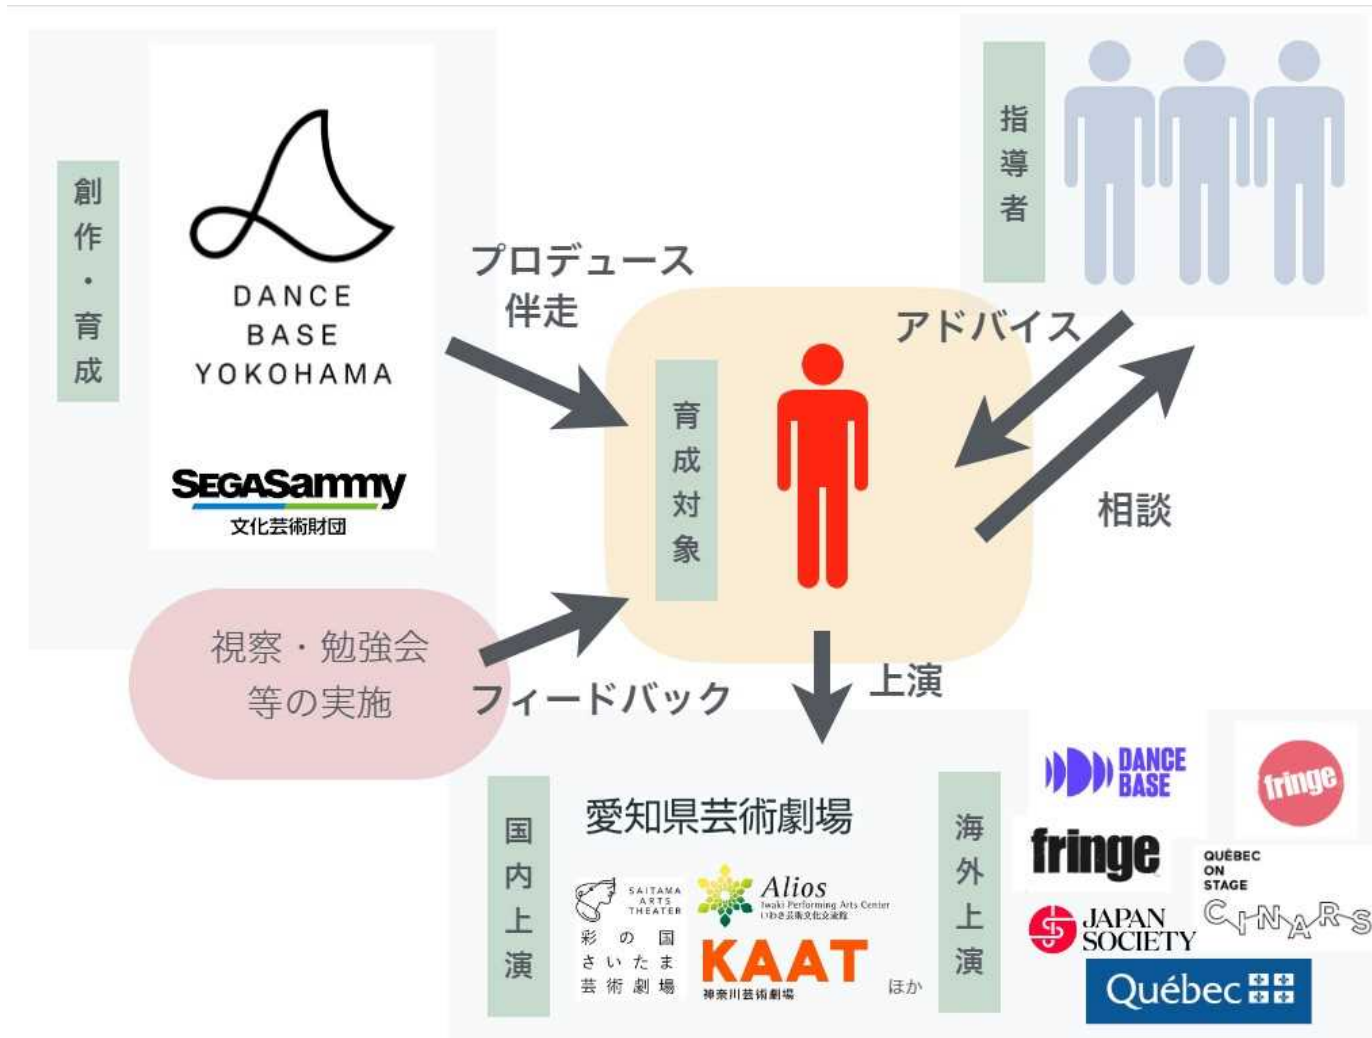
創作・育成

DANCE BASE YOKOHAMA

SEGASammy 文化芸術財団

プロデュース 伴走

育成対象

指導者

アドバイス

相談

視察・勉強会 等の実施

フィードバック

上演

国内上演

愛知県芸術劇場

SAITAMA ARTS THEATER 彩の国さいたま芸術劇場

Alios Iwaki Performing Arts Center いわき芸術文化交流館

KAAT 神奈川芸術劇場

ほか

海外上演

DANCE BASE

fringe

fringe

QUÉBEC ON STAGE

JAPAN SOCIETY

CINARS

Québec